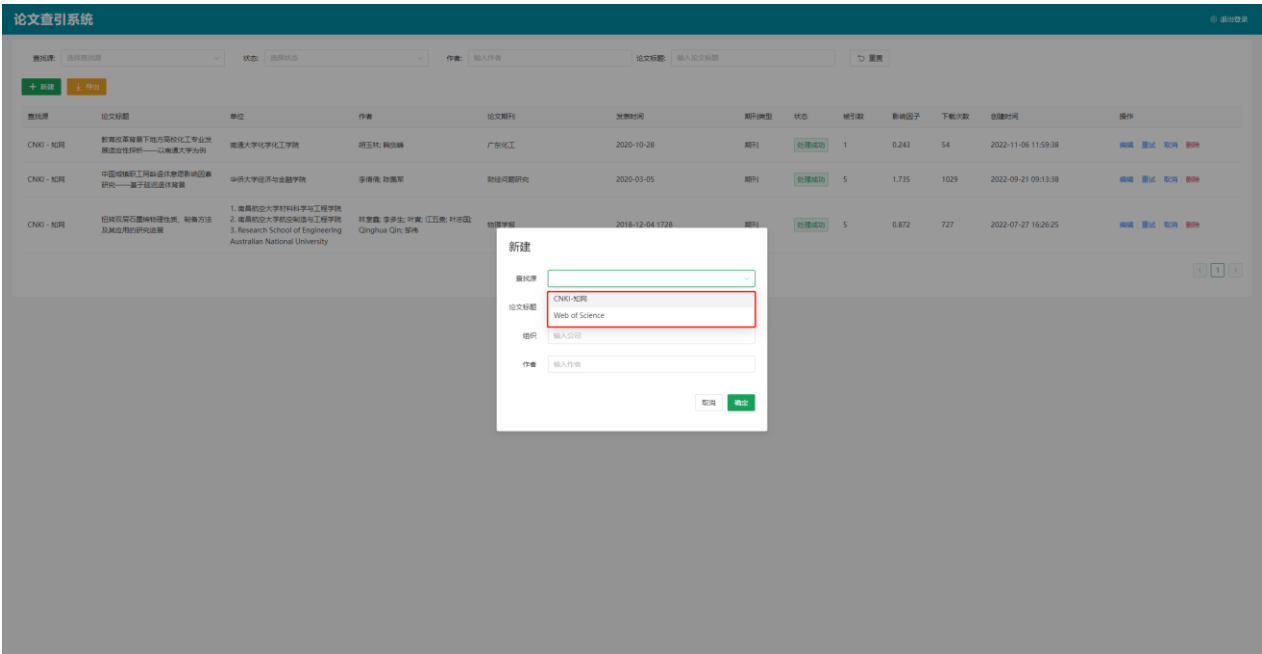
论文查引系统

退出登录

查找源: 选择查找源　状态: 选择状态　作者: 输入作者　论文标题: 输入论文标题　重置

+ 新建　导出

| 查找源 | 论文标题 | 单位 | 作者 | 论文期刊 | 发表时间 | 期刊类型 | 状态 | 被引数 | 影响因子 | 下载次数 | 创建时间 | 操作 |
|---|---|---|---|---|---|---|---|---|---|---|---|---|
| CNKI - 知网 | 教育改革背景下地方高校化工专业发展适应性探析——以南通大学为例 | 南通大学化学化工学院 | 胡玉林; 韩信峰 | 广东化工 | 2020-10-28 | 期刊 | 处理成功 | 1 | 0.243 | 54 | 2022-11-06 11:59:38 | 编辑 重试 取消 删除 |
| CNKI - 知网 | 中国城镇职工网络退休意愿影响因素研究——基于延迟退休背景 | 华侨大学经济与金融学院 | 李倩倩; 孙圆军 | 财经问题研究 | 2020-03-05 | 期刊 | 处理成功 | 5 | 1.735 | 1029 | 2022-09-21 09:13:38 | 编辑 重试 取消 删除 |
| CNKI - 知网 | 扭转双层石墨烯物理性质、制备方法及其应用的研究进展 | 1. 南昌航空大学材料科学与工程学院 2. 南昌航空大学航空制造与工程学院 3. Research School of Engineering Australian National University | 林意鑫; 李多生; 叶寅; 江五贵; 叶志国; Qinghua Qin; 邹伟 | 物理学报 | 2018-12-04 17:28 | 期刊 | 处理成功 | 5 | 0.872 | 727 | 2022-07-27 16:26:25 | 编辑 重试 取消 删除 |

1

新建

查找源

CNKI-知网
Web of Science

论文标题

组织　输入公司

作者　输入作者

取消　确定